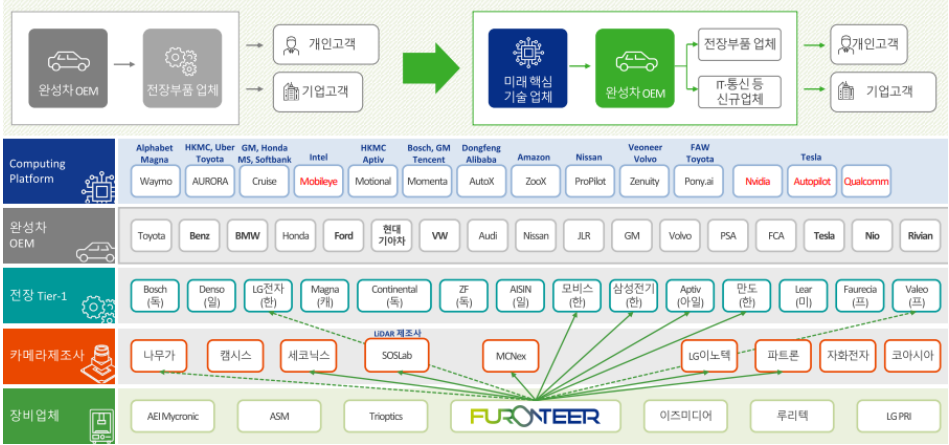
완성차 OEM
전장부품 업체
개인고객
기업고객

미래 핵심 기술 업체
완성차 OEM
전장부품 업체
IT·통신 등 신규업체
개인고객
기업고객

Computing Platform
Alphabet Magna
Waymo
HKMC, Uber Toyota
AURORA
GM, Honda MS, Softbank
Cruise
Intel
Mobileye
HKMC Aptiv
Motional
Bosch, GM Tencent
Momenta
Dongfeng Alibaba
AutoX
Amazon
ZooX
Nissan
ProPilot
Veoneer Volvo
Zenuity
FAW Toyota
Pony.ai
Nvidia
Tesla
Autopilot
Qualcomm

완성차 OEM
Toyota
Benz
BMW
Honda
Ford
현대 기아차
VW
Audi
Nissan
JLR
GM
Volvo
PSA
FCA
Tesla
Nio
Rivian

전장 Tier-1
Bosch (독)
Denso (일)
LG전자 (한)
Magna (캐)
Continental (독)
ZF (독)
AISIN (일)
모비스 (한)
삼성전기 (한)
Aptiv (아일)
만도 (한)
Lear (미)
Faurecia (프)
Valeo (프)

카메라제조사
나무가
캠시스
세코닉스
LiDAR 제조사
SOSLab
MCNex
LG이노텍
파트론
자화전자
코아시아

장비업체
AEI Mycronic
ASM
Trioptics
FURONTEER
이즈미디어
루리텍
LG PRI